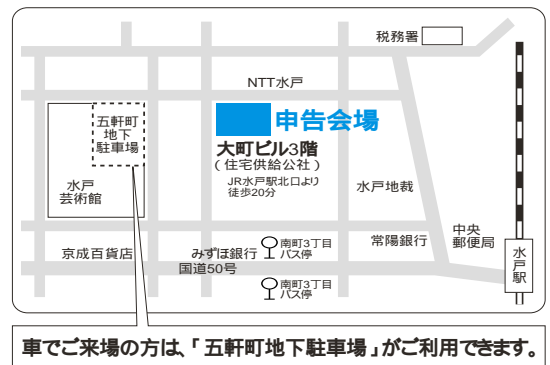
税務署

NTT水戸

五軒町地下駐車場

申告会場

大町ビル3階
（住宅供給公社）

JR水戸駅北口より徒歩20分

水戸芸術館

水戸地裁

中央郵便局

水戸駅

京成百貨店

みずほ銀行

南町3丁目バス停

常陽銀行

国道50号

南町3丁目バス停

車でご来場の方は、「五軒町地下駐車場」がご利用できます。